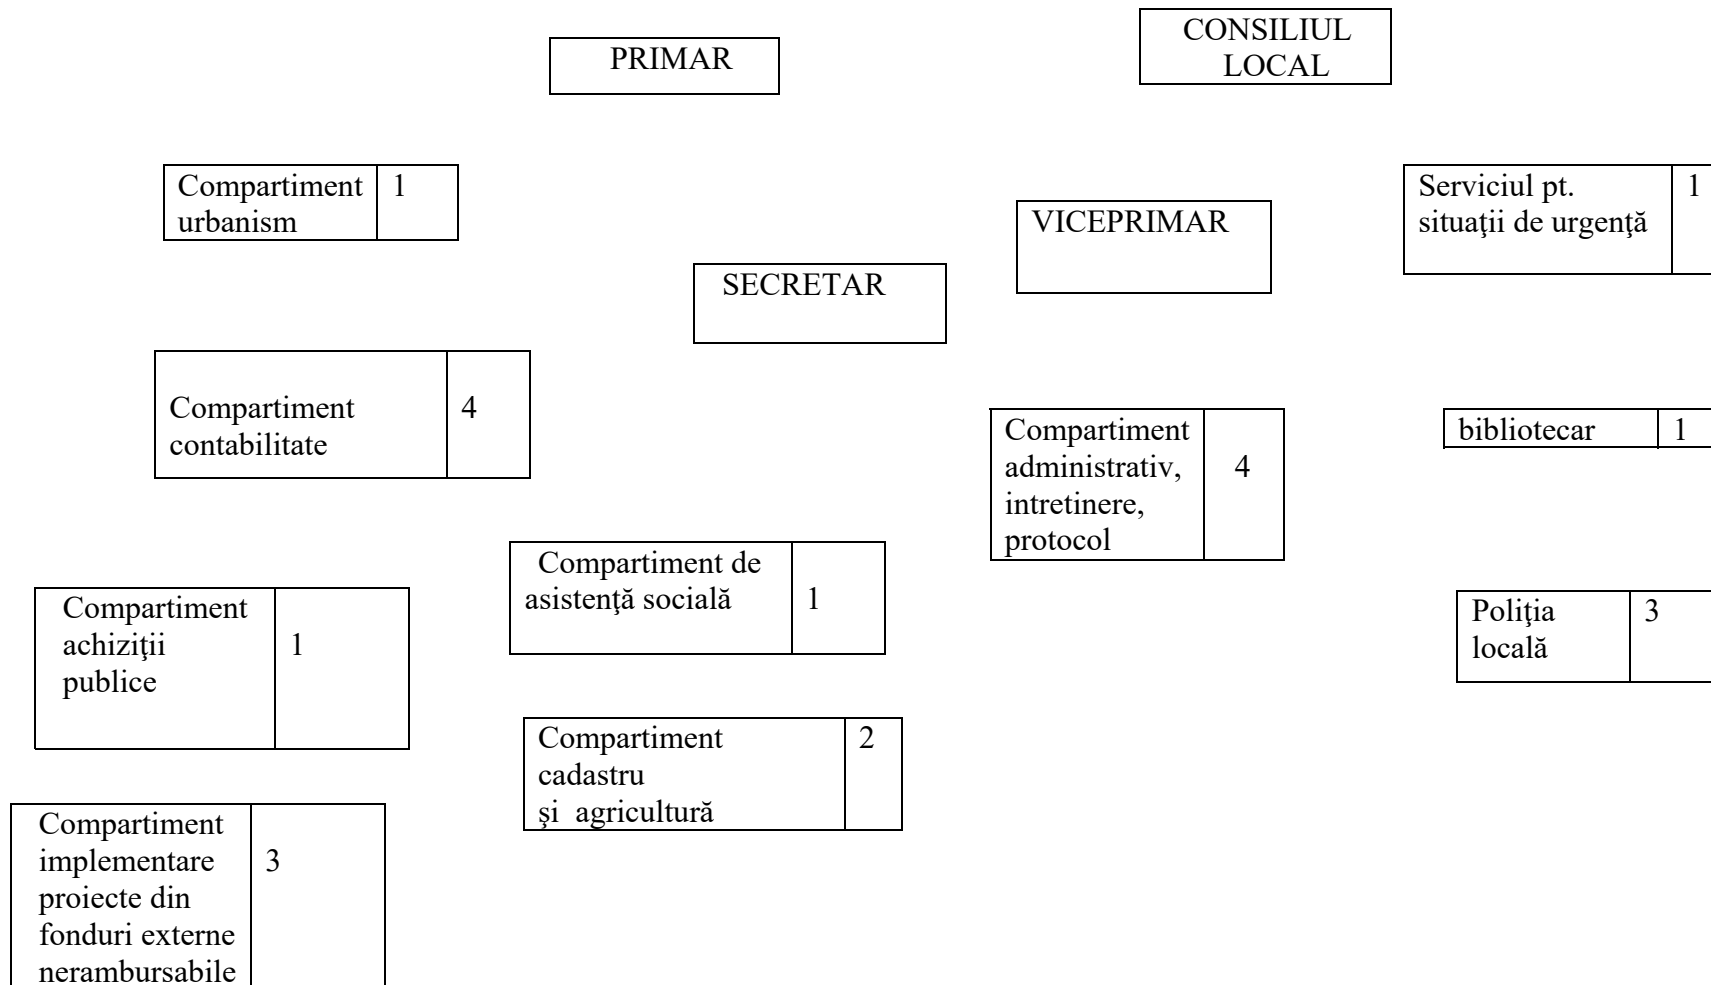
PRIMAR

CONSILIUL LOCAL

Compartiment urbanism 1

VICEPRIMAR

Serviciul pt. situaţii de urgenţă 1

SECRETAR

Compartiment contabilitate 4

Compartiment administrativ, intretinere, protocol 4

bibliotecar 1

Compartiment de asistenţă socială 1

Compartiment achiziţii publice 1

Poliţia locală 3

Compartiment cadastru şi agricultură 2

Compartiment implementare proiecte din fonduri externe nerambursabile 3